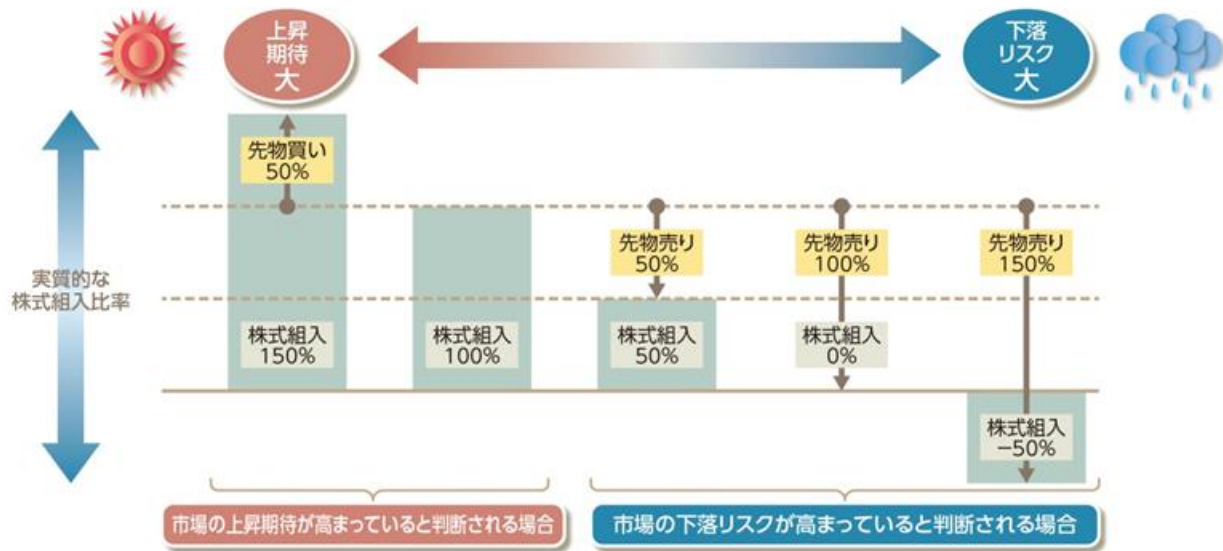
上昇期待大

下落リスク大

実質的な株式組入比率

先物買い 50%

株式組入 150%

株式組入 100%

先物売り 50%

株式組入 50%

先物売り 100%

株式組入 0%

先物売り 150%

株式組入 −50%

市場の上昇期待が高まっていると判断される場合

市場の下落リスクが高まっていると判断される場合